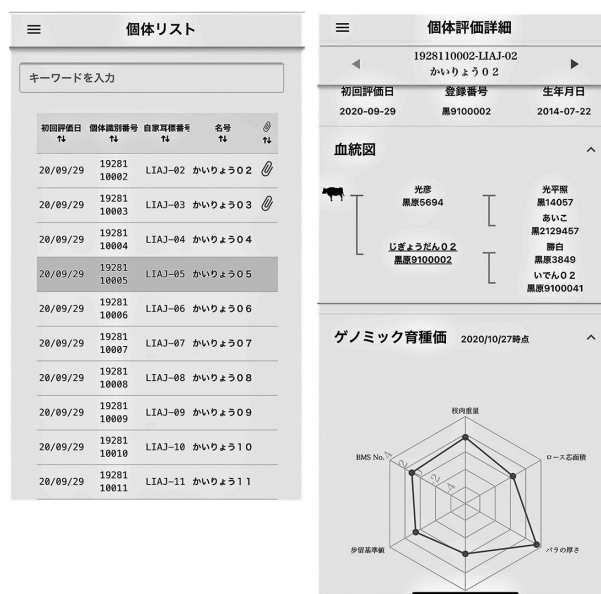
個体リスト

キーワードを入力

| 初回評価日 ⇅ | 個体識別番号 ⇅ | 自家耳標番号 ⇅ | 名号 ⇅ | ⇅ |
|---|---|---|---|---|
| 20/09/29 | 19281 10002 | LIAJ-02 | かいりょう０２ | |
| 20/09/29 | 19281 10003 | LIAJ-03 | かいりょう０３ | |
| 20/09/29 | 19281 10004 | LIAJ-04 | かいりょう０４ | |
| 20/09/29 | 19281 10005 | LIAJ-05 | かいりょう０５ | |
| 20/09/29 | 19281 10006 | LIAJ-06 | かいりょう０６ | |
| 20/09/29 | 19281 10007 | LIAJ-07 | かいりょう０７ | |
| 20/09/29 | 19281 10008 | LIAJ-08 | かいりょう０８ | |
| 20/09/29 | 19281 10009 | LIAJ-09 | かいりょう０９ | |
| 20/09/29 | 19281 10010 | LIAJ-10 | かいりょう１０ | |
| 20/09/29 | 19281 10011 | LIAJ-11 | かいりょう１１ | |

個体評価詳細

1928110002-LIAJ-02
かいりょう０２

| 初回評価日 | 登録番号 | 生年月日 |
|---|---|---|
| 2020-09-29 | 黒9100002 | 2014-07-22 |

血統図

光彦
黒原5694

光平照
黒14057

あいこ
黒2129457

じぎょうだん０２
黒原9100002

勝白
黒原3849

いでん０２
黒原9100041

ゲノミック育種価 2020/10/27時点

枝肉重量

ロース芯面積

バラの厚さ

歩留基準値

BMS No.

2